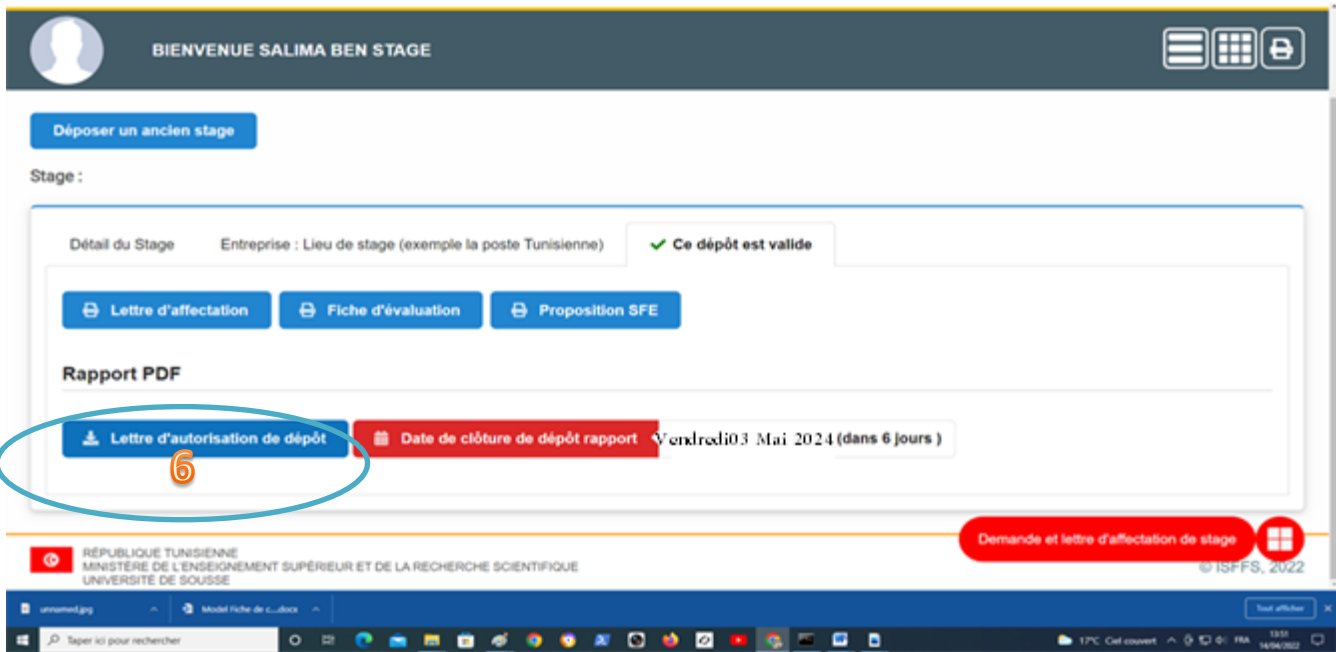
BIENVENUE SALIMA BEN STAGE

Déposer un ancien stage

Stage :

Détail du Stage

Entreprise : Lieu de stage (exemple la poste Tunisienne)

Ce dépôt est valide

Lettre d'affectation

Fiche d'évaluation

Proposition SFE

Rapport PDF

Lettre d'autorisation de dépôt

6

Date de clôture de dépôt rapport

Vendredi03 Mai 2024 (dans 6 jours )

RÉPUBLIQUE TUNISIENNE
MINISTÈRE DE L'ENSEIGNEMENT SUPÉRIEUR ET DE LA RECHERCHE SCIENTIFIQUE
UNIVERSITÉ DE SOUSSE

Demande et lettre d'affectation de stage

© ISFFS, 2022

unnamed.jpg

Model Fiche de c...docx

Tout afficher

Taper ici pour rechercher

17°C Ciel couvert

FRA

13:51
14/04/2022